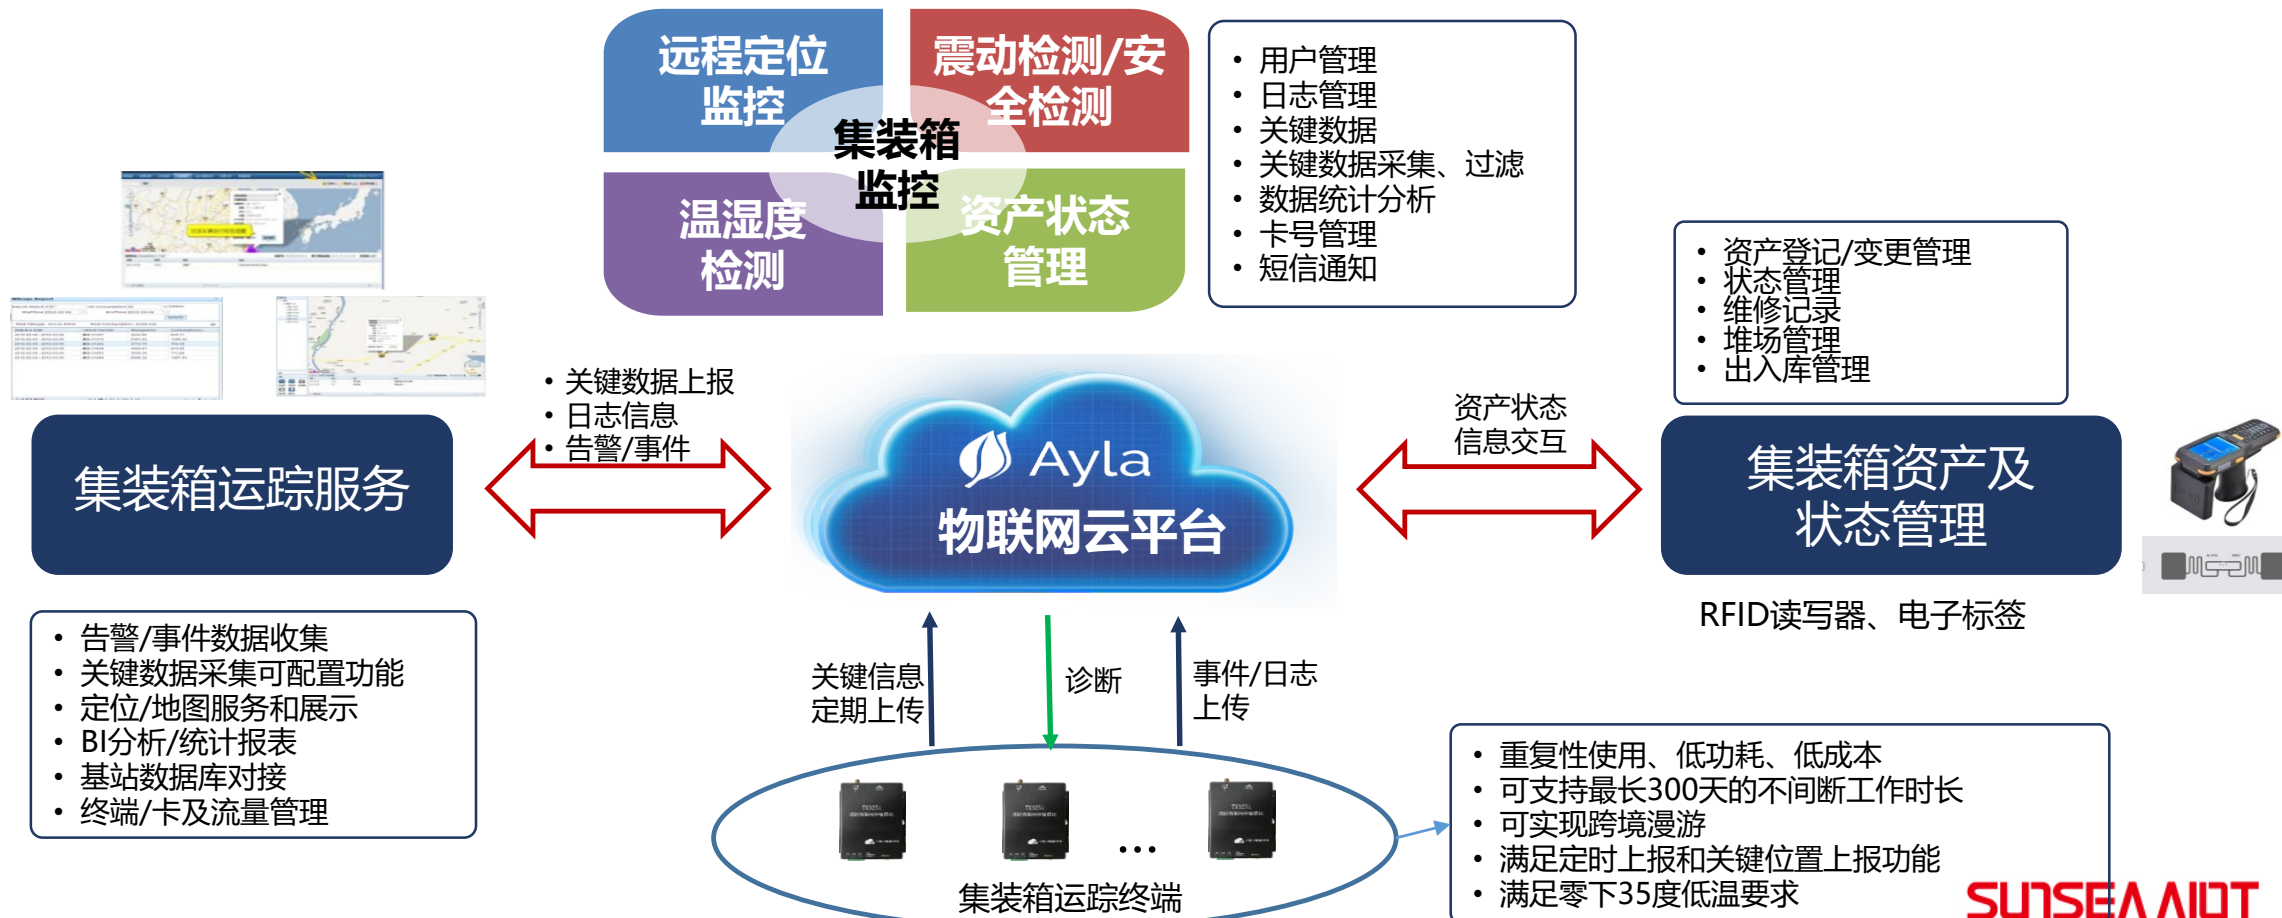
远程定位监控

震动检测/安全检测

集装箱监控

温湿度检测

资产状态管理

• 用户管理
• 日志管理
• 关键数据
• 关键数据采集、过滤
• 数据统计分析
• 卡号管理
• 短信通知

• 资产登记/变更管理
• 状态管理
• 维修记录
• 堆场管理
• 出入库管理

• 关键数据上报
• 日志信息
• 告警/事件

资产状态信息交互

集装箱运踪服务

Ayla
物联网云平台

集装箱资产及状态管理

RFID读写器、电子标签

• 告警/事件数据收集
• 关键数据采集可配置功能
• 定位/地图服务和展示
• BI分析/统计报表
• 基站数据库对接
• 终端/卡及流量管理

关键信息定期上传

诊断

事件/日志上传

• 重复性使用、低功耗、低成本
• 可支持最长300天的不间断工作时长
• 可实现跨境漫游
• 满足定时上报和关键位置上报功能
• 满足零下35度低温要求

…

集装箱运踪终端

SUNSEA AIOT